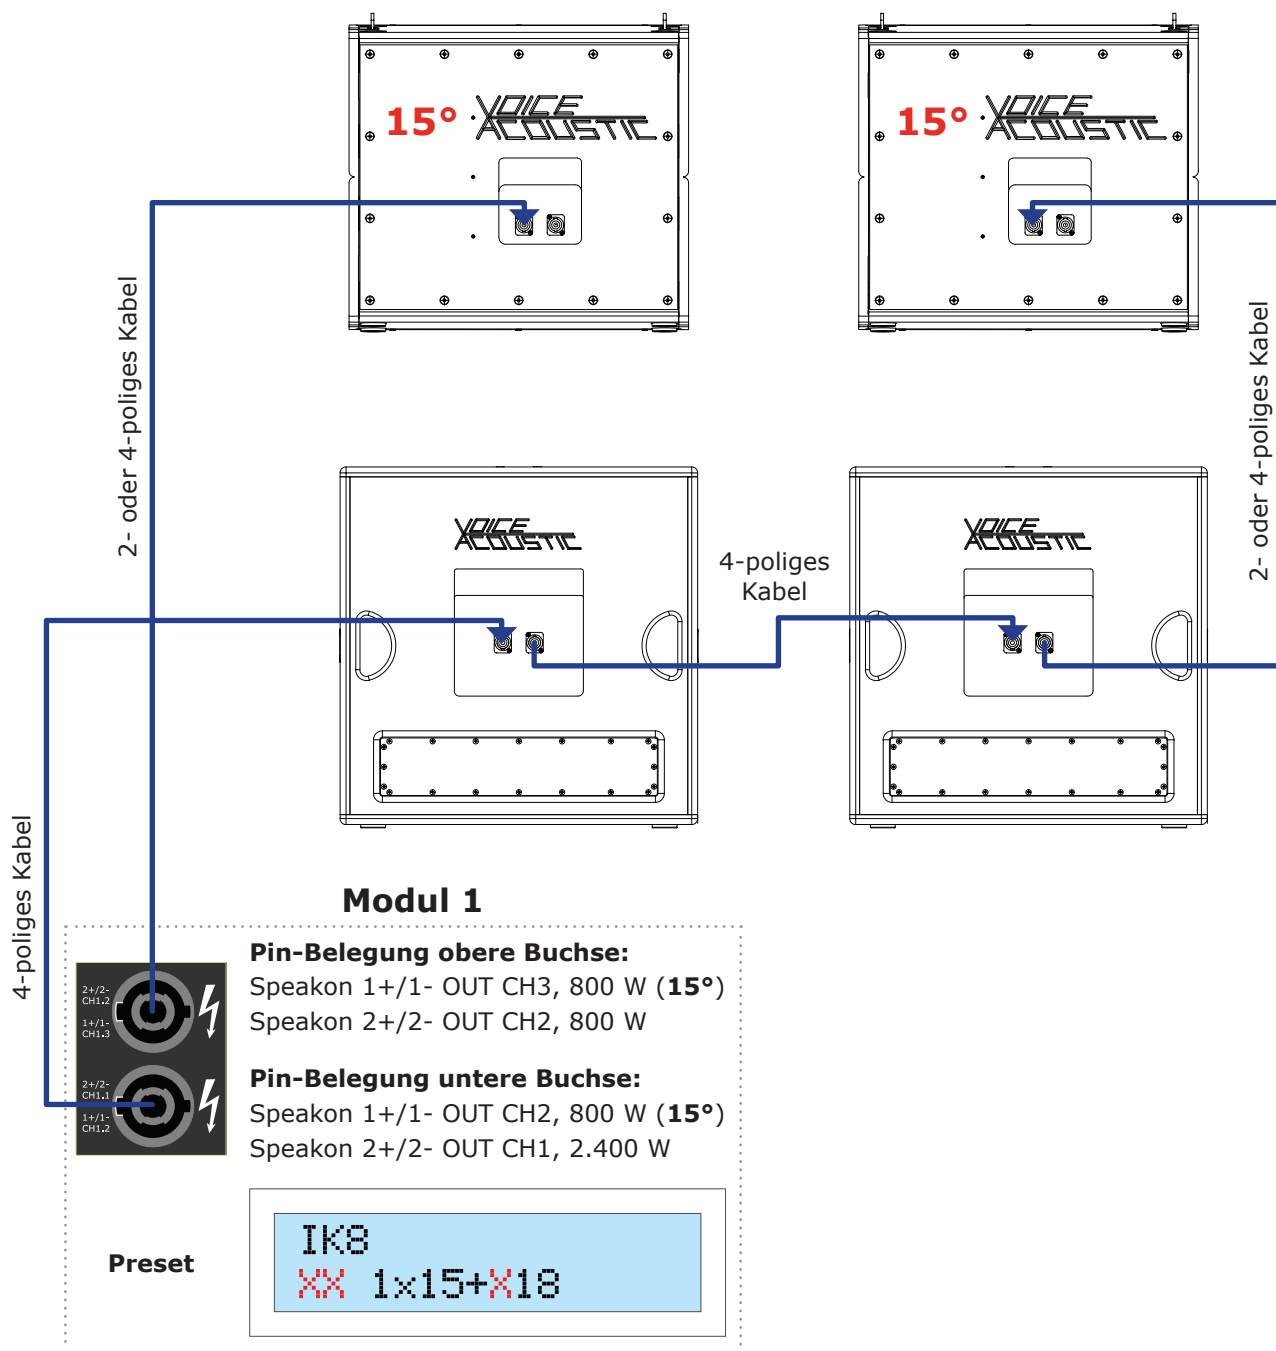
15° VOICE ACOUSTIC

15° VOICE ACOUSTIC

2- oder 4-poliges Kabel

2- oder 4-poliges Kabel

VOICE ACOUSTIC

VOICE ACOUSTIC

4-poliges Kabel

4-poliges Kabel

Modul 1

2+/2- CH1.2
1+/1- CH1.3

2+/2- CH1.1
1+/1- CH1.2

**Pin-Belegung obere Buchse:**
Speakon 1+/1- OUT CH3, 800 W (**15°**)
Speakon 2+/2- OUT CH2, 800 W

**Pin-Belegung untere Buchse:**
Speakon 1+/1- OUT CH2, 800 W (**15°**)
Speakon 2+/2- OUT CH1, 2.400 W

Preset

IK8
XX 1x15+X18